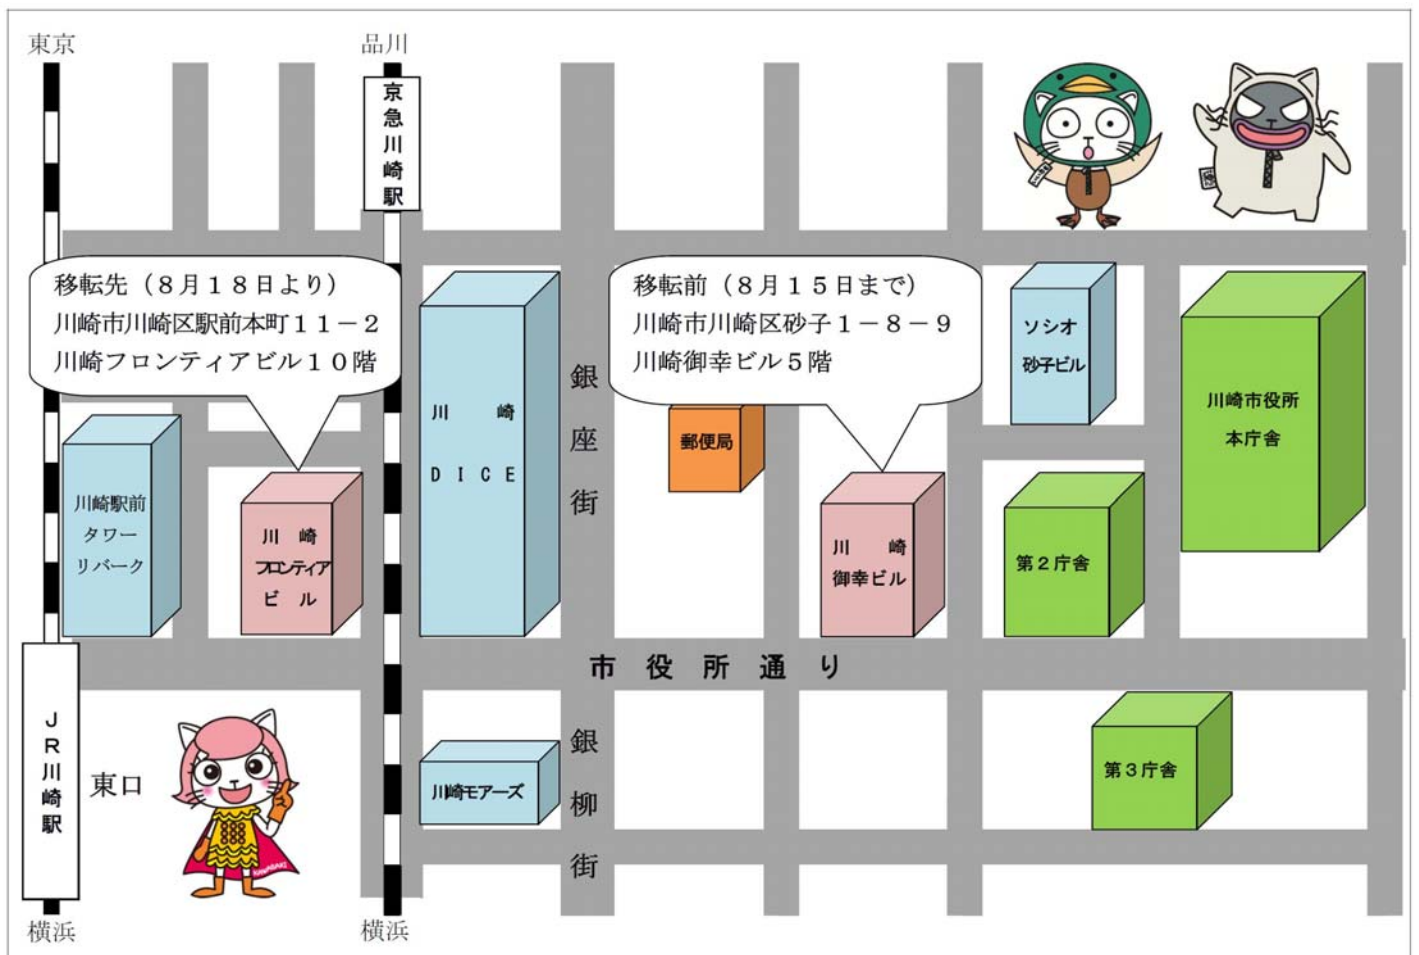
東京

品川

京急川崎駅

移転先（８月１８日より）
川崎市川崎区駅前本町１１－２
川崎フロンティアビル１０階

移転前（８月１５日まで）
川崎市川崎区砂子１－８－９
川崎御幸ビル５階

ソシオ砂子ビル

川崎市役所本庁舎

川崎 DICE

銀座街

郵便局

川崎駅前タワーリバーク

川崎フロンティアビル

川崎御幸ビル

第２庁舎

市役所通り

JR川崎駅

東口

銀柳街

川崎モアーズ

第３庁舎

横浜

横浜